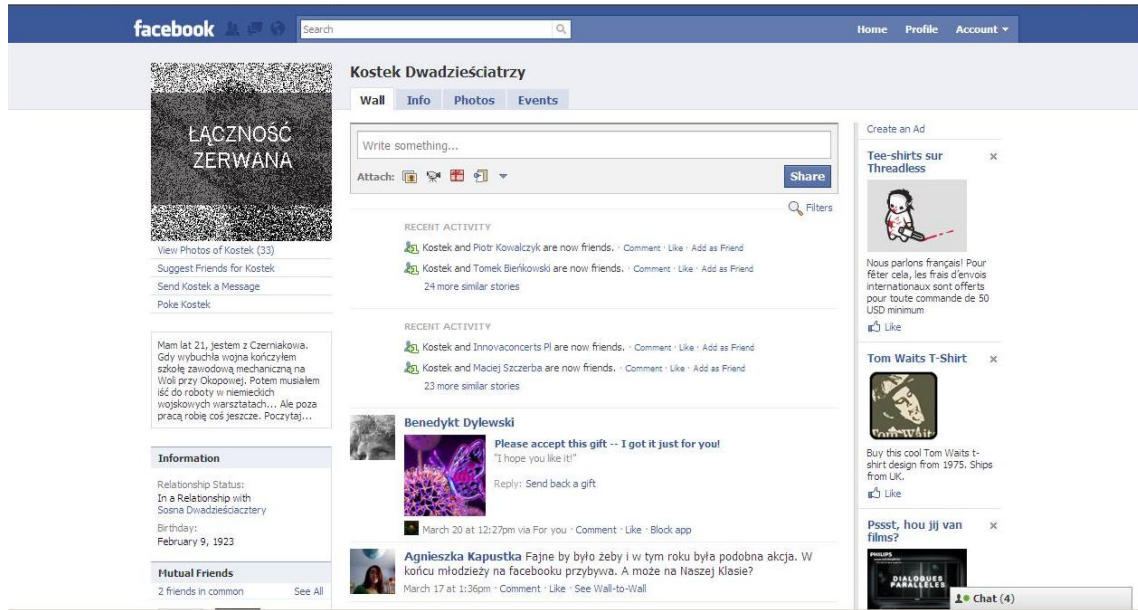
facebook Search Home Profile Account ▾

ŁĄCZNOŚĆ ZERWANA

View Photos of Kostek (33)
Suggest Friends for Kostek
Send Kostek a Message
Poke Kostek

Mam lat 21, jestem z Czerniakowa. Gdy wybuchła wojna kończyłem szkołę zawodową mechaniczną na Woli przy Okopowej. Potem musiałem iść do roboty w niemieckich wojskowych warsztatach... Ale poza pracą robię coś jeszcze. Poczytaj...

Information
Relationship Status:
In a Relationship with Sosna Dwadzieściaczctery
Birthday:
February 9, 1923

Mutual Friends
2 friends in common See All

Kostek Dwadzieściatrzy
Wall Info Photos Events

Write something...
Attach: Share
Filters

RECENT ACTIVITY
Kostek and Piotr Kowalczyk are now friends. · Comment · Like · Add as Friend
Kostek and Tomek Bieńkowski are now friends. · Comment · Like · Add as Friend
24 more similar stories

RECENT ACTIVITY
Kostek and Innovaconcerts Pl are now friends. · Comment · Like · Add as Friend
Kostek and Maciej Szczerba are now friends. · Comment · Like · Add as Friend
23 more similar stories

Benedykt Dylewski
Please accept this gift -- I got it just for you!
"I hope you like it!"
Reply: Send back a gift
March 20 at 12:27pm via For you · Comment · Like · Block app

Agnieszka Kapustka Fajne by było żeby i w tym roku była podobna akcja. W końcu młodzieży na facebooku przybywa. A może na Naszej Klasie?
March 17 at 1:36pm · Comment · Like · See Wall-to-Wall

Create an Ad
Tee-shirts sur Threadless ×
Nous parlons français! Pour fêter cela, les frais d'envois internationaux sont offerts pour toute commande de 50 USD minimum
Like

Tom Waits T-Shirt ×
Tom Waits
Buy this cool Tom Waits t-shirt design from 1975. Ships from UK.
Like

Pssst, hou jij van films? ×
PHILIPS
DIALOGUES PARALLÈLES

Chat (4)